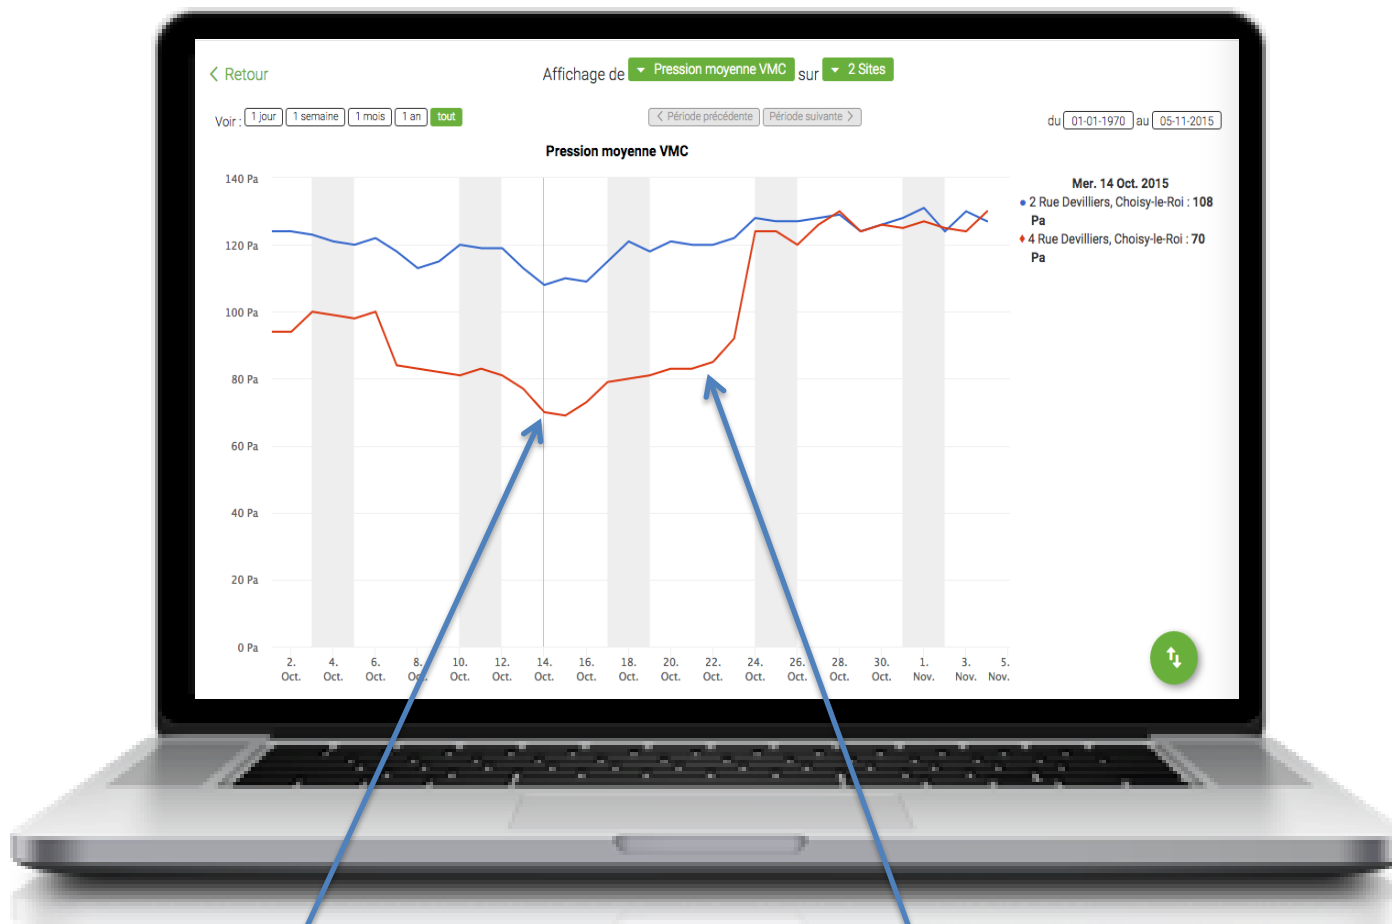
< Retour

Affichage de Pression moyenne VMC sur 2 Sites

Voir : 1 jour 1 semaine 1 mois 1 an tout

< Période précédente Période suivante >

du 01-01-1970 au 05-11-2015

Pression moyenne VMC

140 Pa
120 Pa
100 Pa
80 Pa
60 Pa
40 Pa
20 Pa
0 Pa

2. Oct. 4. Oct. 6. Oct. 8. Oct. 10. Oct. 12. Oct. 14. Oct. 16. Oct. 18. Oct. 20. Oct. 22. Oct. 24. Oct. 26. Oct. 28. Oct. 30. Oct. 1. Nov. 3. Nov. 5. Nov.

Mer. 14 Oct. 2015
● 2 Rue Devilliers, Choisy-le-Roi : 108 Pa
♦ 4 Rue Devilliers, Choisy-le-Roi : 70 Pa